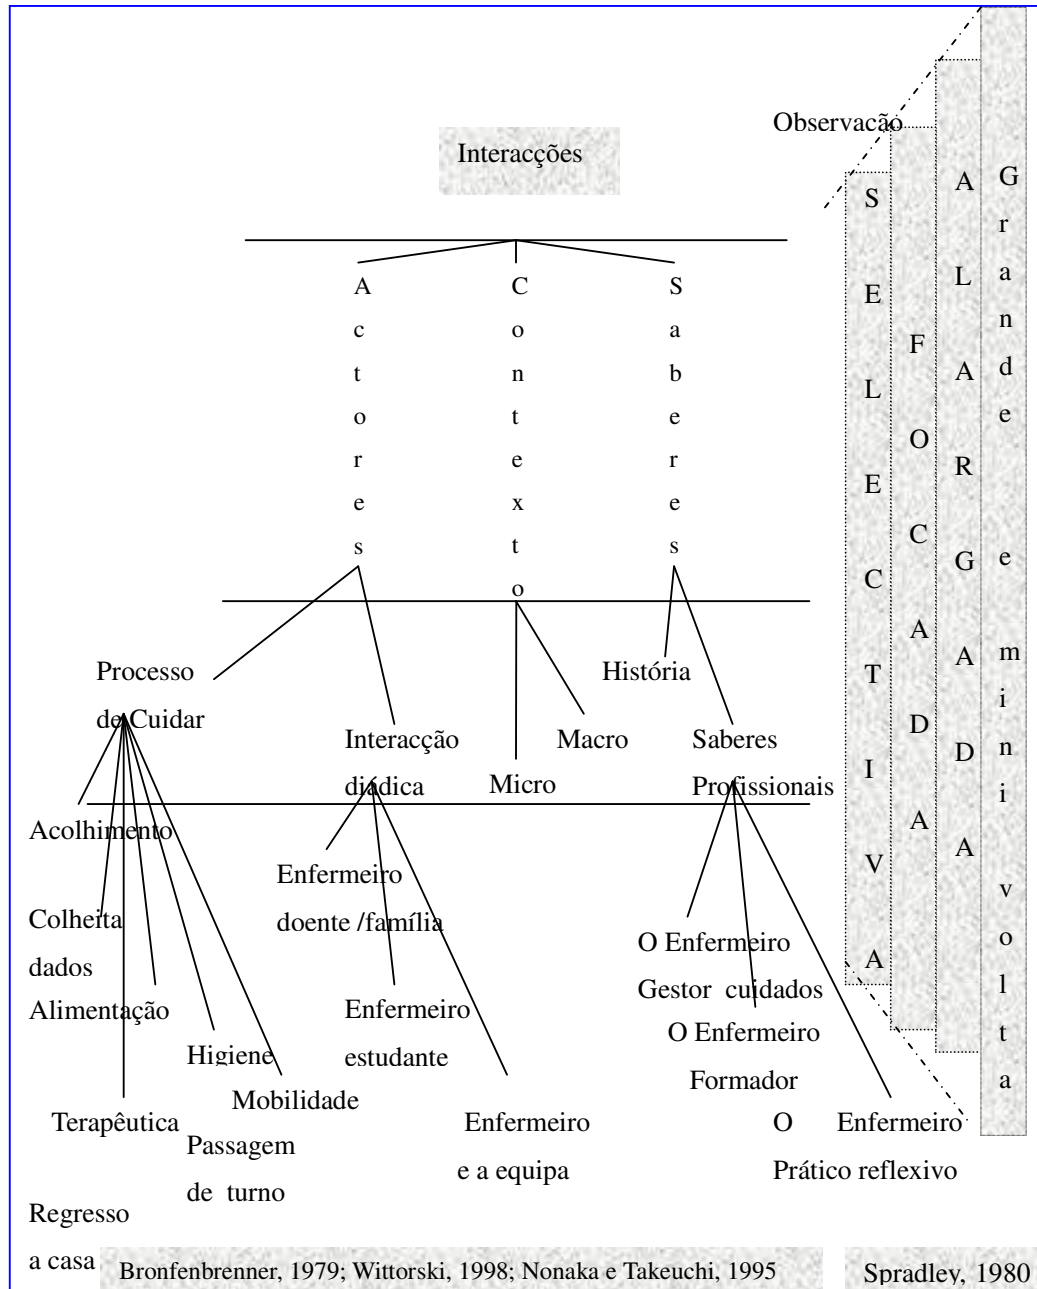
Interacções

Actores

Contexto

Saberes

Processo de Cuidar

Interacção diádica

Micro

Macro

História

Saberes Profissionais

Acolhimento

Colheita dados

Alimentação

Higiene

Mobilidade

Terapêutica

Passagem de turno

Regresso a casa

Enfermeiro doente /família

Enfermeiro estudante

Enfermeiro e a equipa

O Enfermeiro Gestor cuidados

O Enfermeiro Formador

O Enfermeiro Prático reflexivo

Observação

SELECTIVA

FOCADA

ALARGADA

Grande e mini volta

Bronfenbrenner, 1979; Wittorski, 1998; Nonaka e Takeuchi, 1995

Spradley, 1980